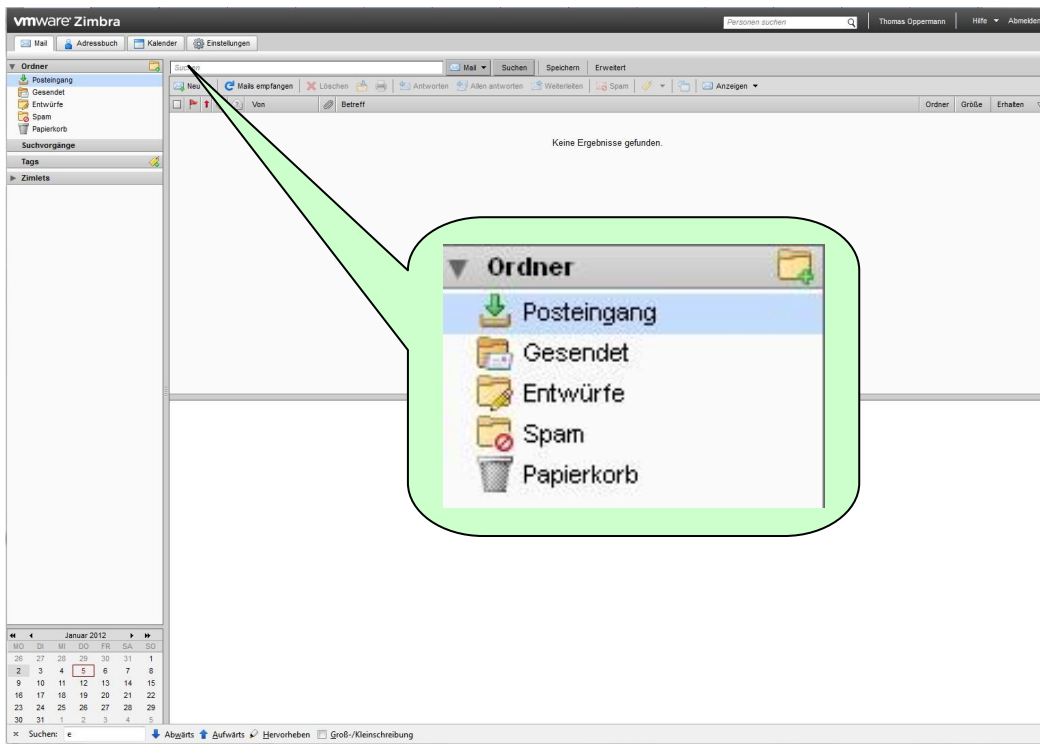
vmware Zimbra

Personen suchen

Thomas Oppermann | Hilfe ▾ | Abmelden

Mail | Adressbuch | Kalender | Einstellungen

▼ Ordner
Posteingang
Gesendet
Entwürfe
Spam
Papierkorb
Suchvorgänge
Tags
► Zimlets

Suchen

Mail ▾ | Suchen | Speichern | Erweitert

Neu | Mails empfangen | Löschen | Antworten | Allen antworten | Weiterleiten | Spam | Anzeigen ▾

Von | Betreff | Ordner | Größe | Erhalten

Keine Ergebnisse gefunden.

▼ Ordner
Posteingang
Gesendet
Entwürfe
Spam
Papierkorb

Januar 2012

| MO | DI | MI | DO | FR | SA | SO |
|---|---|---|---|---|---|---|
| 26 | 27 | 28 | 29 | 30 | 31 | 1 |
| 2 | 3 | 4 | 5 | 6 | 7 | 8 |
| 9 | 10 | 11 | 12 | 13 | 14 | 15 |
| 16 | 17 | 18 | 19 | 20 | 21 | 22 |
| 23 | 24 | 25 | 26 | 27 | 28 | 29 |
| 30 | 31 | 1 | 2 | 3 | 4 | 5 |

× Suchen: e | Abwärts | Aufwärts | Hervorheben | Groß-/Kleinschreibung